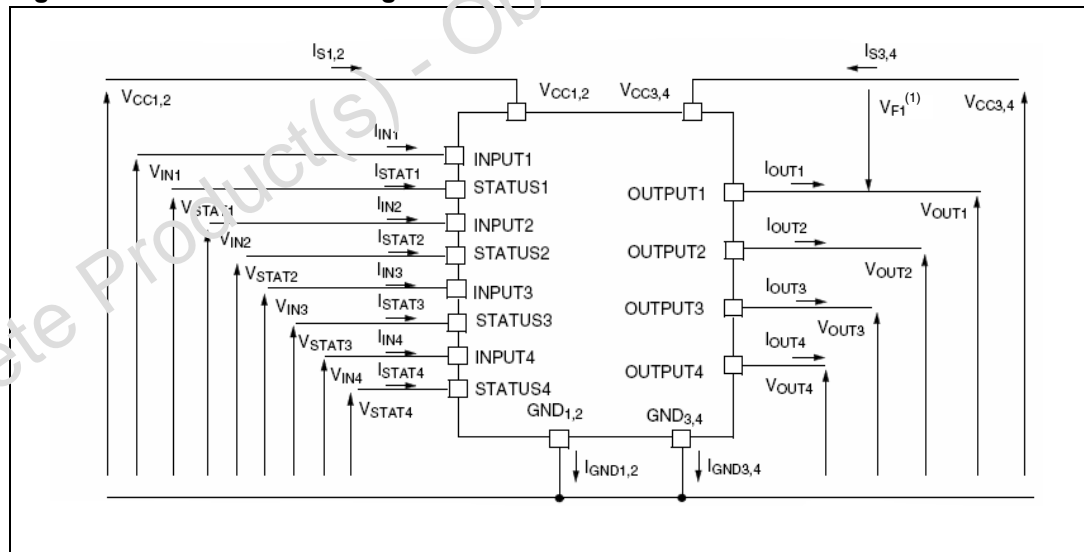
$I_{S1,2}$

$I_{S3,4}$

$V_{CC1,2}$

$V_{CC1,2}$

$V_{CC3,4}$

$V_{F1}^{(1)}$

$V_{CC3,4}$

$I_{IN1}$

INPUT1

$V_{IN1}$

$I_{STAT1}$

STATUS1

$I_{OUT1}$

OUTPUT1

$V_{STAT1}$

$I_{IN2}$

INPUT2

$V_{OUT1}$

$V_{IN2}$

$I_{STAT2}$

STATUS2

$I_{OUT2}$

OUTPUT2

$V_{STAT2}$

$I_{IN3}$

INPUT3

$V_{OUT2}$

$V_{IN3}$

$I_{STAT3}$

STATUS3

$I_{OUT3}$

OUTPUT3

$V_{OUT3}$

$V_{STAT3}$

$I_{IN4}$

INPUT4

$I_{OUT4}$

OUTPUT4

$V_{IN4}$

$I_{STAT4}$

STATUS4

$V_{OUT4}$

$V_{STAT4}$

$GND_{1,2}$

$GND_{3,4}$

$I_{GND1,2}$

$I_{GND3,4}$

Obsolete Product(s) - Ob